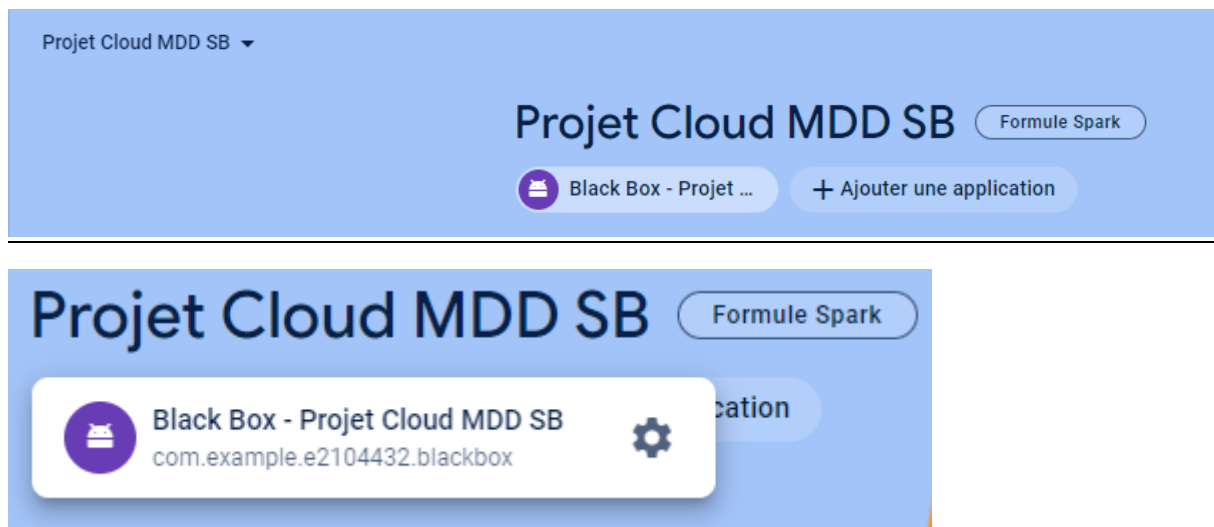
Projet Cloud MDD SB

Projet Cloud MDD SB Formule Spark

Black Box - Projet ...

+ Ajouter une application

Projet Cloud MDD SB Formule Spark

Black Box - Projet Cloud MDD SB
com.example.e2104432.blackbox

cation